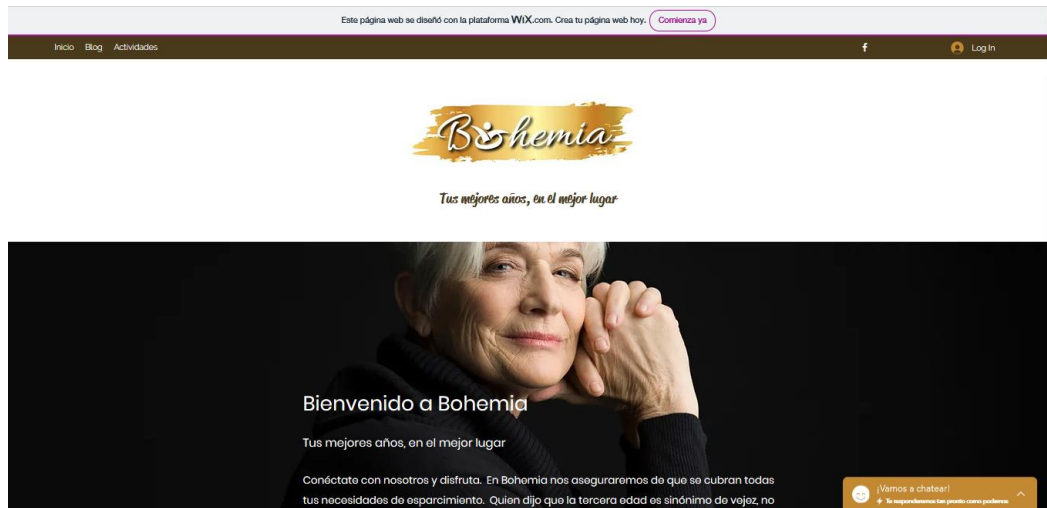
Este página web se diseñó con la plataforma WiX.com. Crea tu página web hoy. Comienza ya

Inicio Blog Actividades

Log In

Bohemia

Tus mejores años, en el mejor lugar

Bienvenido a Bohemia

Tus mejores años, en el mejor lugar

Conéctate con nosotros y disfruta. En Bohemia nos aseguraremos de que se cubran todas tus necesidades de esparcimiento. Quien dijo que la tercera edad es sinónimo de vejez, no

¡Vamos a chatear!
Te responderemos tan pronto como podamos